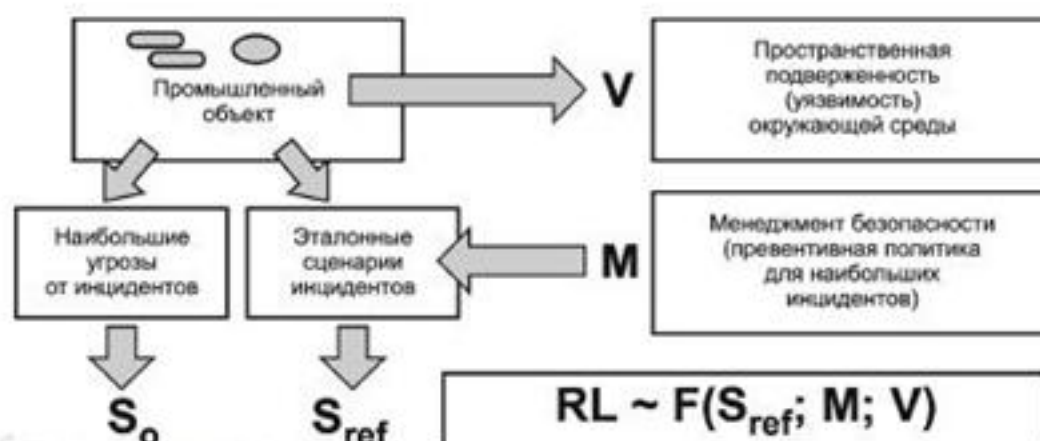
Промышленный объект

V

Пространственная подверженность (уязвимость) окружающей среды

Наибольшие угрозы от инцидентов

Эталонные сценарии инцидентов

M

Менеджмент безопасности (превентивная политика для наибольших инцидентов)

$S_o$

$S_{ref}$

$RL \sim F(S_{ref}; M; V)$